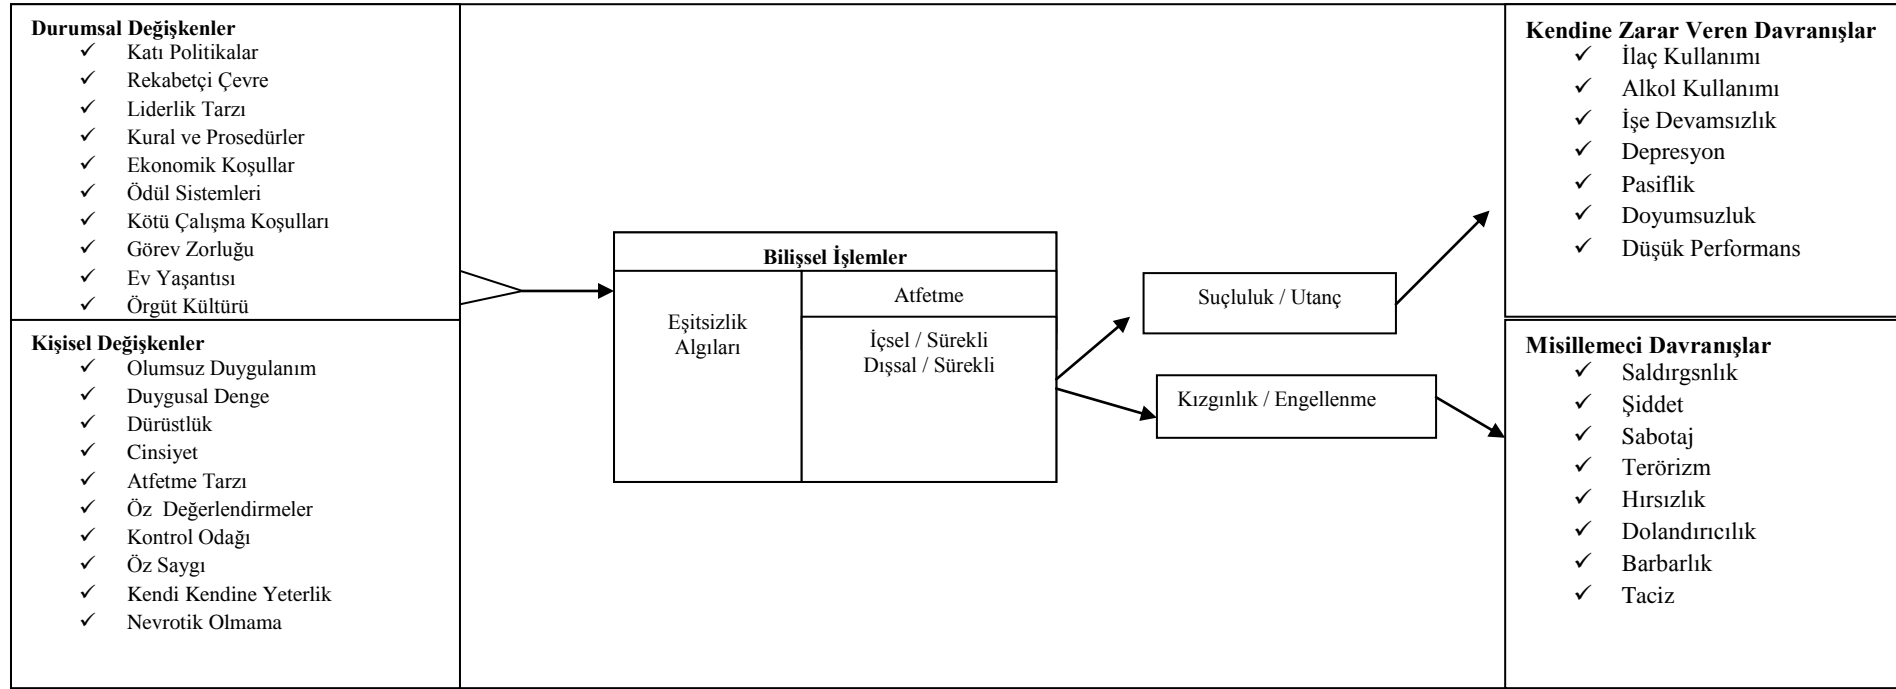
Durumsal Değişkenler
✓ Katı Politikalar
✓ Rekabetçi Çevre
✓ Liderlik Tarzı
✓ Kural ve Prosedürler
✓ Ekonomik Koşullar
✓ Ödül Sistemleri
✓ Kötü Çalışma Koşulları
✓ Görev Zorluğu
✓ Ev Yaşantısı
✓ Örgüt Kültürü

Kişisel Değişkenler
✓ Olumsuz Duygulanım
✓ Duygusal Denge
✓ Dürüstlük
✓ Cinsiyet
✓ Atfetme Tarzı
✓ Öz Değerlendirmeler
✓ Kontrol Odağı
✓ Öz Saygı
✓ Kendi Kendine Yeterlik
✓ Nevrotik Olmama

Bilişsel İşlemler

Eşitsizlik Algıları

Atfetme

İçsel / Sürekli
Dışsal / Sürekli

Suçluluk / Utanç

Kızgınlık / Engellenme

Kendine Zarar Veren Davranışlar
✓ İlaç Kullanımı
✓ Alkol Kullanımı
✓ İşe Devamsızlık
✓ Depresyon
✓ Pasiflik
✓ Doyumsuzluk
✓ Düşük Performans

Misillemeci Davranışlar
✓ Saldırgsnlık
✓ Şiddet
✓ Sabotaj
✓ Terörizm
✓ Hırsızlık
✓ Dolandırıcılık
✓ Barbarlık
✓ Taciz